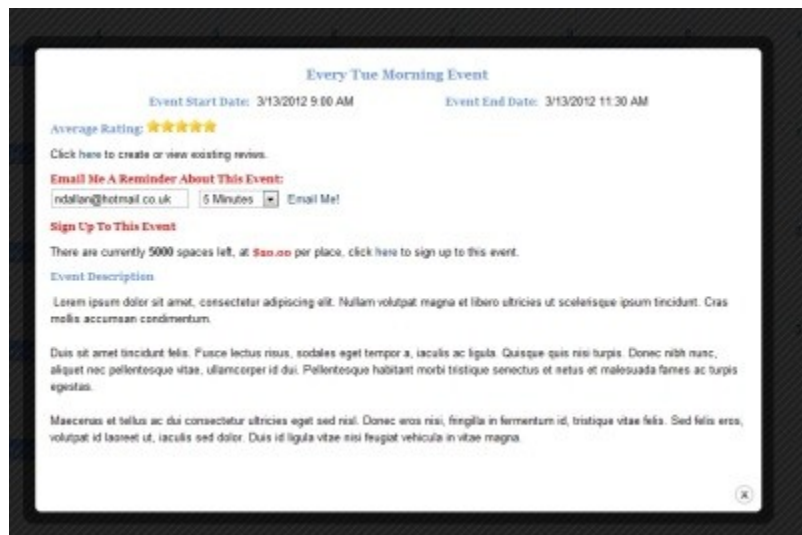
Every Tue Morning Event

Event Start Date: 3/13/2012 9:00 AM Event End Date: 3/13/2012 11:30 AM

Average Rating: ★★★★★

Click here to create or view existing revies.

Email Me A Reminder About This Event:

ndallan@hotmail.co.uk 5 Minutes Email Me!

Sign Up To This Event

There are currently 5000 spaces left, at $20.00 per place, click here to sign up to this event.

Event Description

Lorem ipsum dolor sit amet, consectetur adipiscing elit. Nullam volutpat magna et libero ultricies ut scelerisque ipsum tincidunt. Cras mollis accumsan condimentum.

Duis sit amet tincidunt felis. Fusce lectus risus, sodales eget tempor a, iaculis ac ligula. Quisque quis nisi turpis. Donec nibh nunc, aliquet nec pellentesque vitae, ullamcorper id dui. Pellentesque habitant morbi tristique senectus et netus et malesuada fames ac turpis egestas.

Maecenas et tellus ac dui consectetur ultricies eget sed nisl. Donec eros nisi, fringilla in fermentum id, tristique vitae felis. Sed felis eros, volutpat id laoreet ut, iaculis sed dolor. Duis id ligula vitae nisi feugiat vehicula in vitae magna.

x